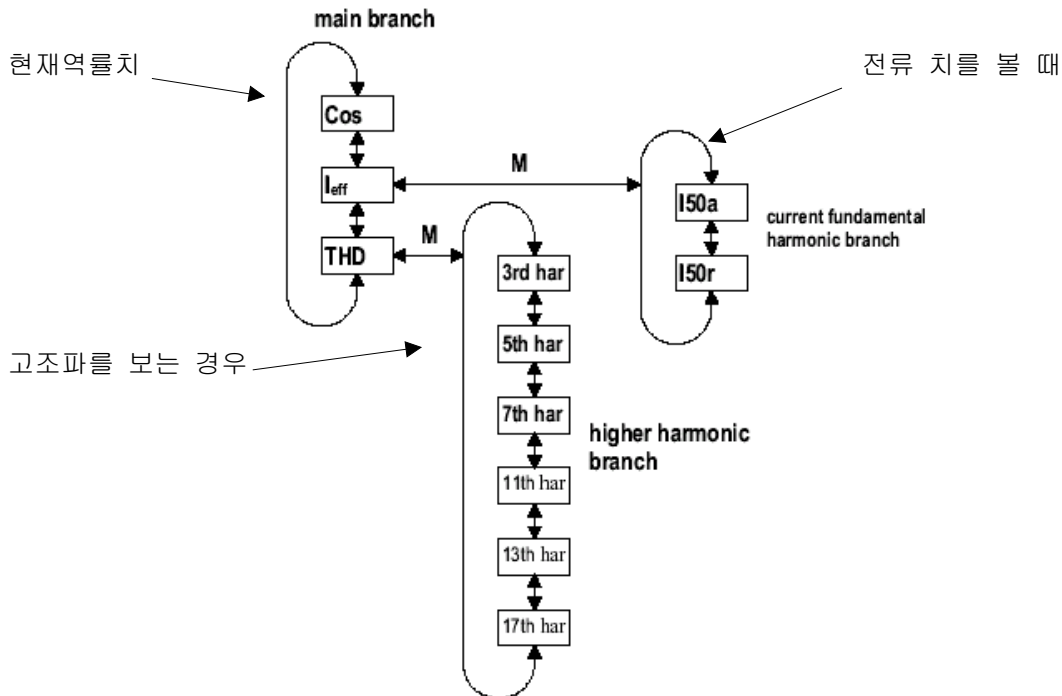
main branch

현재역률치

전류 치를 볼 때

Cos

$I_{eff}$

M

I50a

I50r

current fundamental harmonic branch

THD

M

3rd har

5th har

7th har

11th har

13th har

17th har

higher harmonic branch

고조파를 보는 경우